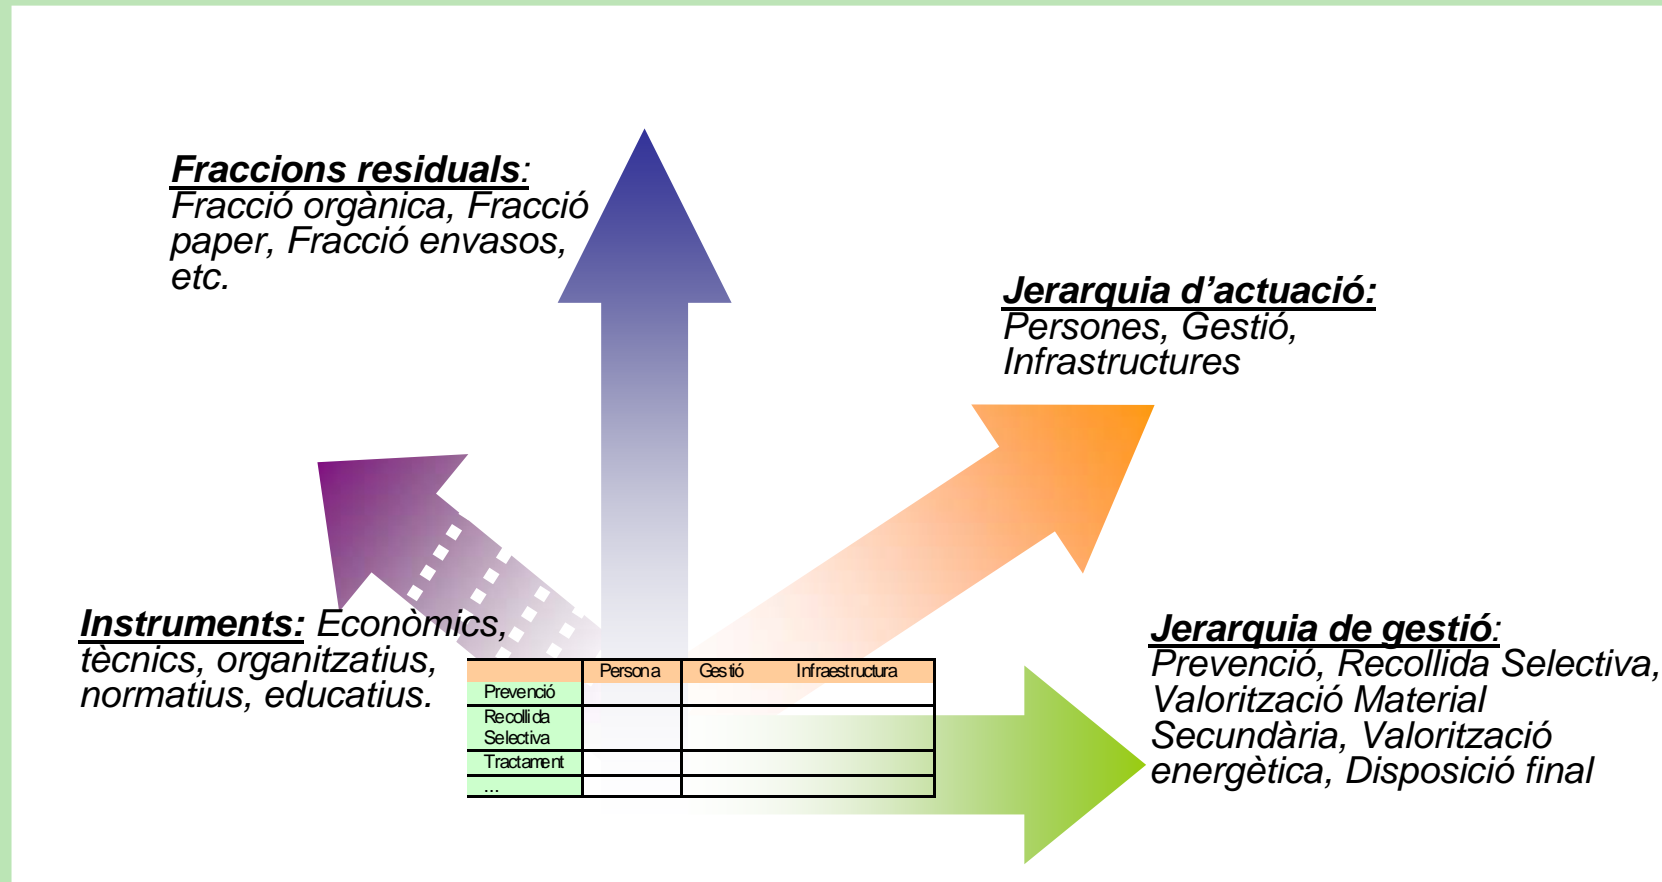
**Fraccions residuals**: Fracció orgànica, Fracció paper, Fracció envasos, etc.

**Jerarquia d'actuació:** Persones, Gestió, Infrastructures

**Instruments:** Econòmics, tècnics, organitzatius, normatius, educatius.

| | Persona | Gestió | Infraestructura |
|---|---|---|---|
| Prevenció | | | |
| Recollida Selectiva | | | |
| Tractament | | | |
| ... | | | |

**Jerarquia de gestió**: Prevenció, Recollida Selectiva, Valorització Material Secundària, Valorització energètica, Disposició final